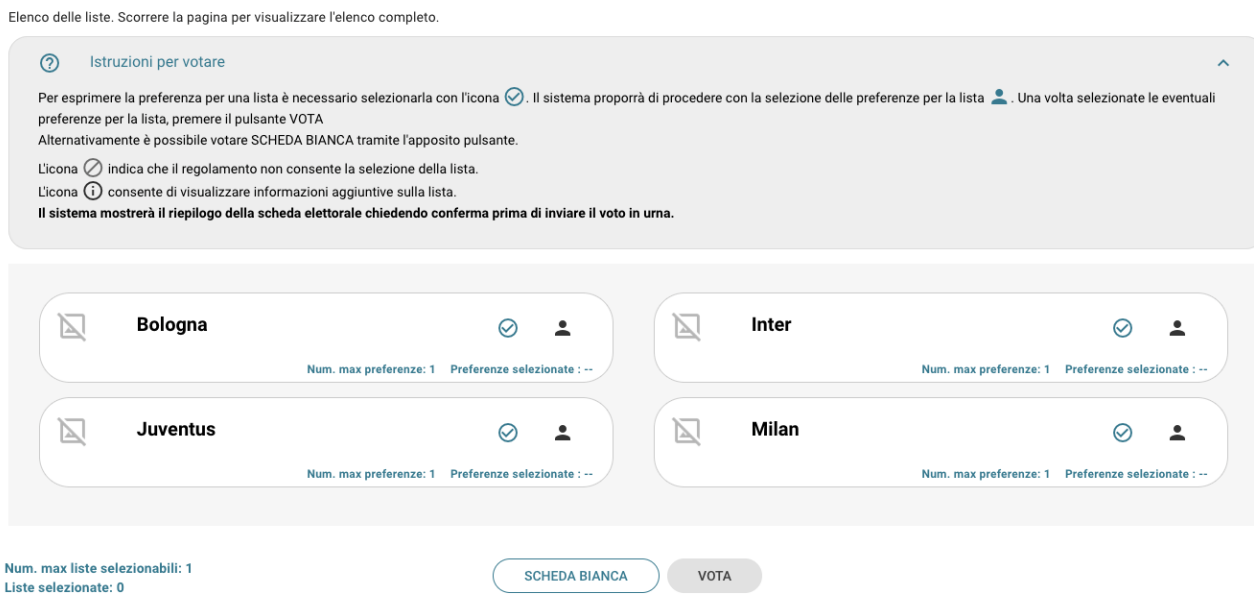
Elenco delle liste. Scorrere la pagina per visualizzare l'elenco completo.

Istruzioni per votare

Per esprimere la preferenza per una lista è necessario selezionarla con l'icona. Il sistema proporrà di procedere con la selezione delle preferenze per la lista. Una volta selezionate le eventuali preferenze per la lista, premere il pulsante VOTA
Alternativamente è possibile votare SCHEDA BIANCA tramite l'apposito pulsante.

L'icona indica che il regolamento non consente la selezione della lista.
L'icona consente di visualizzare informazioni aggiuntive sulla lista.
**Il sistema mostrerà il riepilogo della scheda elettorale chiedendo conferma prima di inviare il voto in urna.**

Bologna
Num. max preferenze: 1 Preferenze selezionate : --

Inter
Num. max preferenze: 1 Preferenze selezionate : --

Juventus
Num. max preferenze: 1 Preferenze selezionate : --

Milan
Num. max preferenze: 1 Preferenze selezionate : --

Num. max liste selezionabili: 1
Liste selezionate: 0

SCHEDA BIANCA VOTA